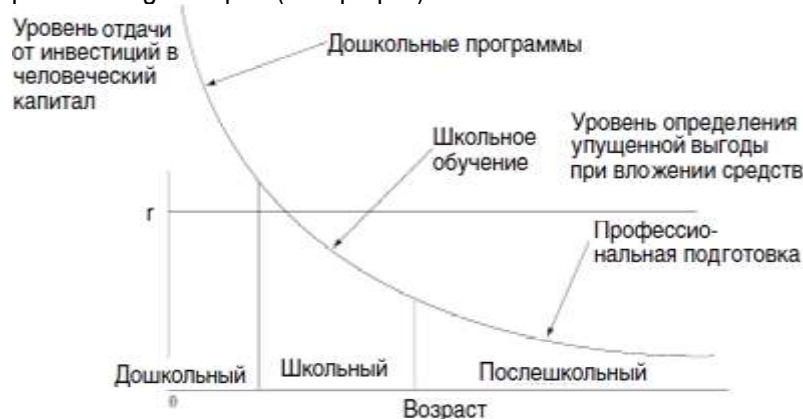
Уровень отдачи от инвестиций в человеческий капитал

Дошкольные программы

Школьное обучение

Уровень определения упущенной выгоды при вложении средств

r

Профессиональная подготовка

Дошкольный

Школьный

Послешкольный

0

Возраст